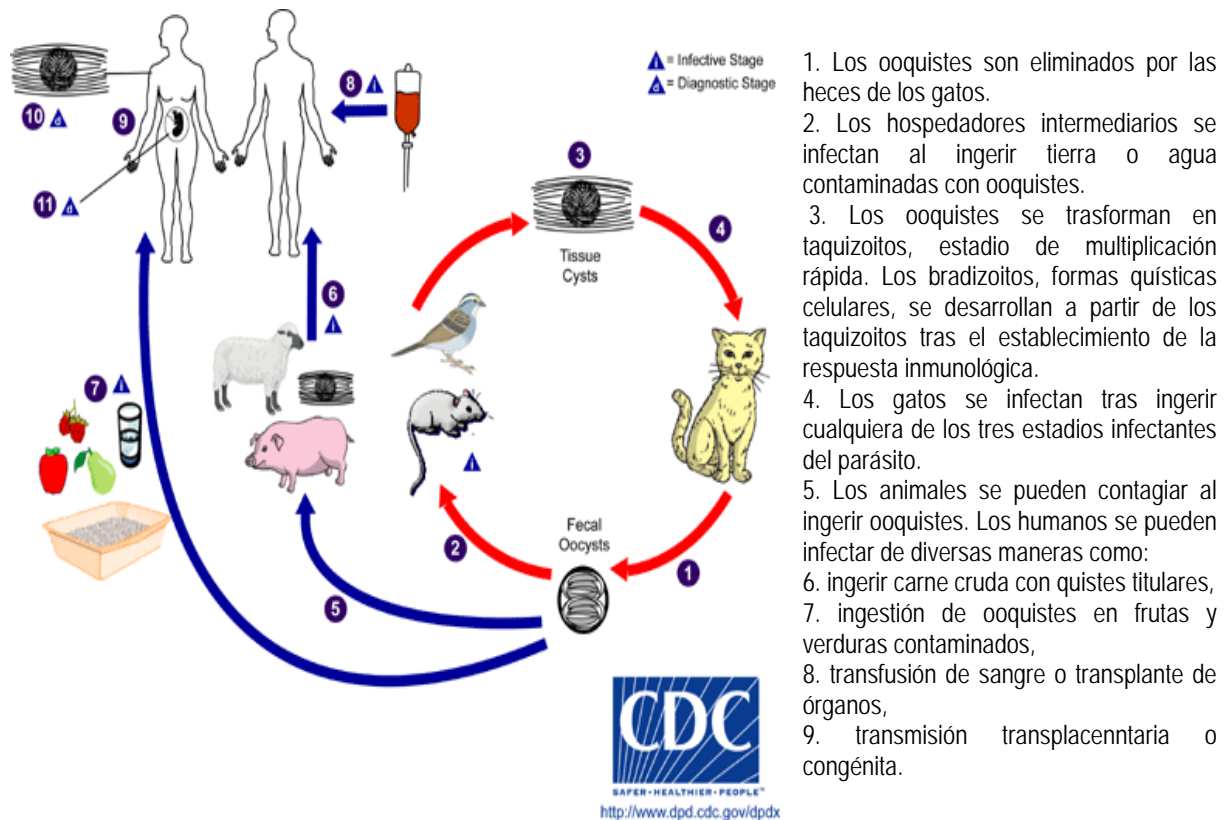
i = Infective Stage
d = Diagnostic Stage

10 d
9
8 i
11 d
3
Tissue Cysts
4
6 i
7 i
i
Fecal Oocysts
2
1
5

CDC
SAFER · HEALTHIER · PEOPLE™
http://www.dpd.cdc.gov/dpdx

1. Los ooquistes son eliminados por las heces de los gatos.
2. Los hospedadores intermediarios se infectan al ingerir tierra o agua contaminadas con ooquistes.
3. Los ooquistes se trasforman en taquizoitos, estadio de multiplicación rápida. Los bradizoitos, formas quísticas celulares, se desarrollan a partir de los taquizoitos tras el establecimiento de la respuesta inmunológica.
4. Los gatos se infectan tras ingerir cualquiera de los tres estadios infectantes del parásito.
5. Los animales se pueden contagiar al ingerir ooquistes. Los humanos se pueden infectar de diversas maneras como:
6. ingerir carne cruda con quistes titulares,
7. ingestión de ooquistes en frutas y verduras contaminados,
8. transfusión de sangre o transplante de órganos,
9. transmisión transplacenntaria o congénita.